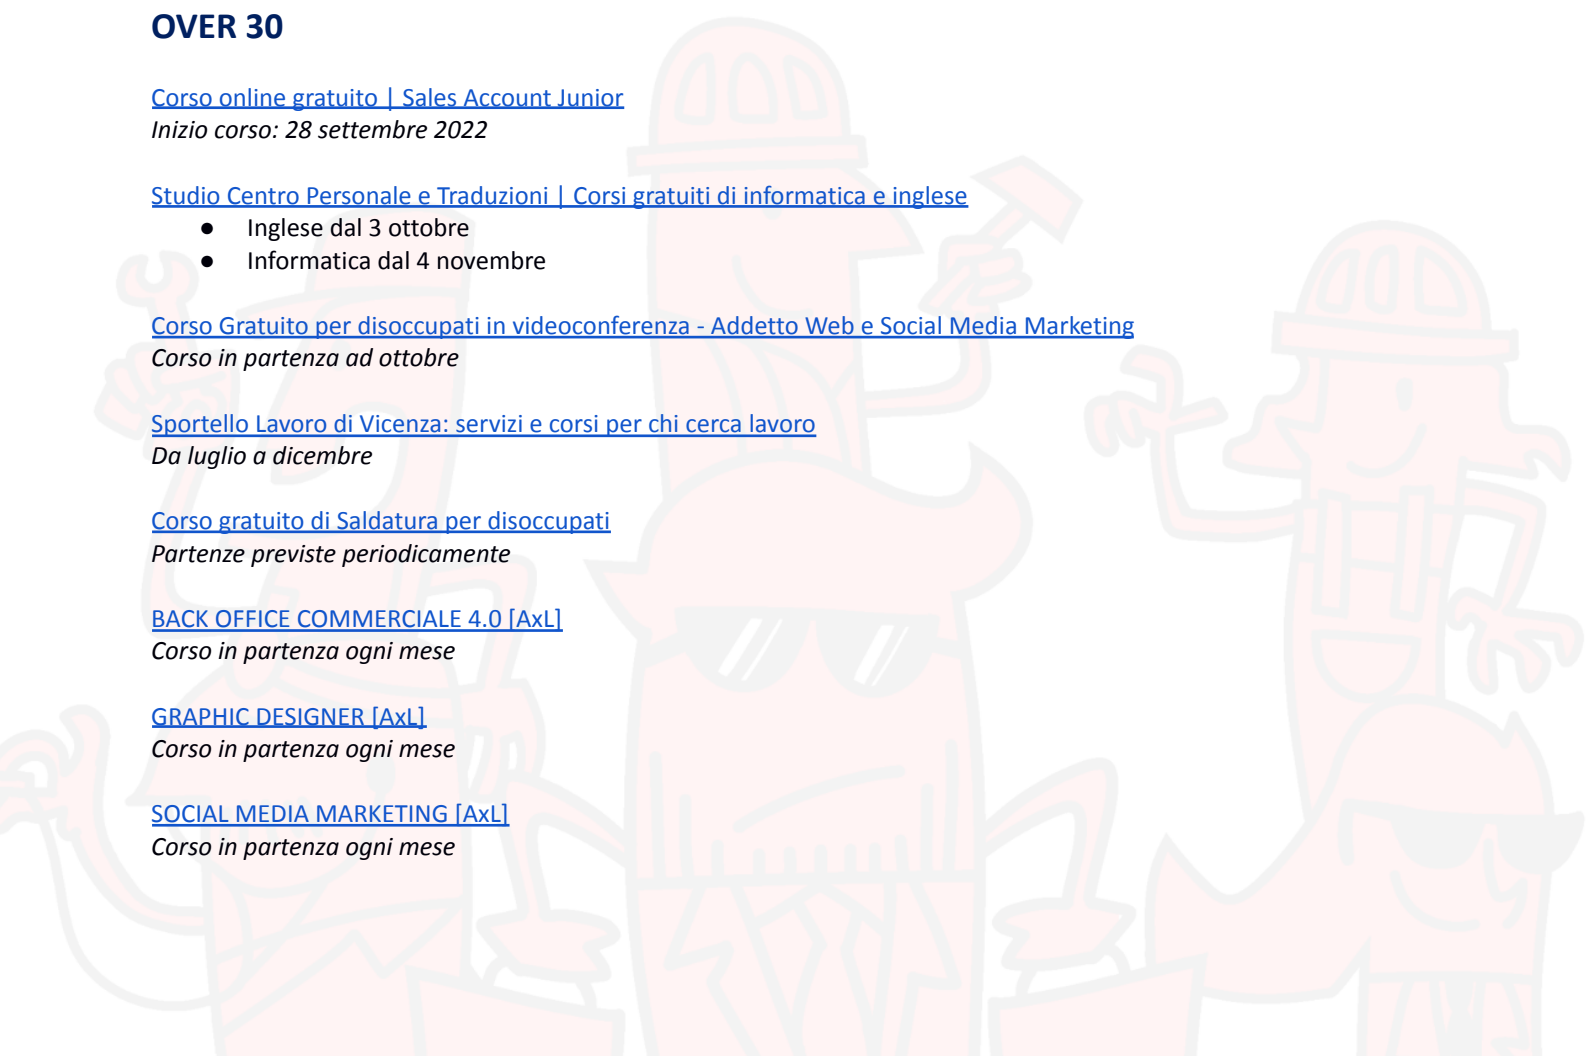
OVER 30

Corso online gratuito | Sales Account Junior
Inizio corso: 28 settembre 2022

Studio Centro Personale e Traduzioni | Corsi gratuiti di informatica e inglese
- Inglese dal 3 ottobre
- Informatica dal 4 novembre

Corso Gratuito per disoccupati in videoconferenza - Addetto Web e Social Media Marketing
Corso in partenza ad ottobre

Sportello Lavoro di Vicenza: servizi e corsi per chi cerca lavoro
Da luglio a dicembre

Corso gratuito di Saldatura per disoccupati
Partenze previste periodicamente

BACK OFFICE COMMERCIALE 4.0 [AxL]
Corso in partenza ogni mese

GRAPHIC DESIGNER [AxL]
Corso in partenza ogni mese

SOCIAL MEDIA MARKETING [AxL]
Corso in partenza ogni mese